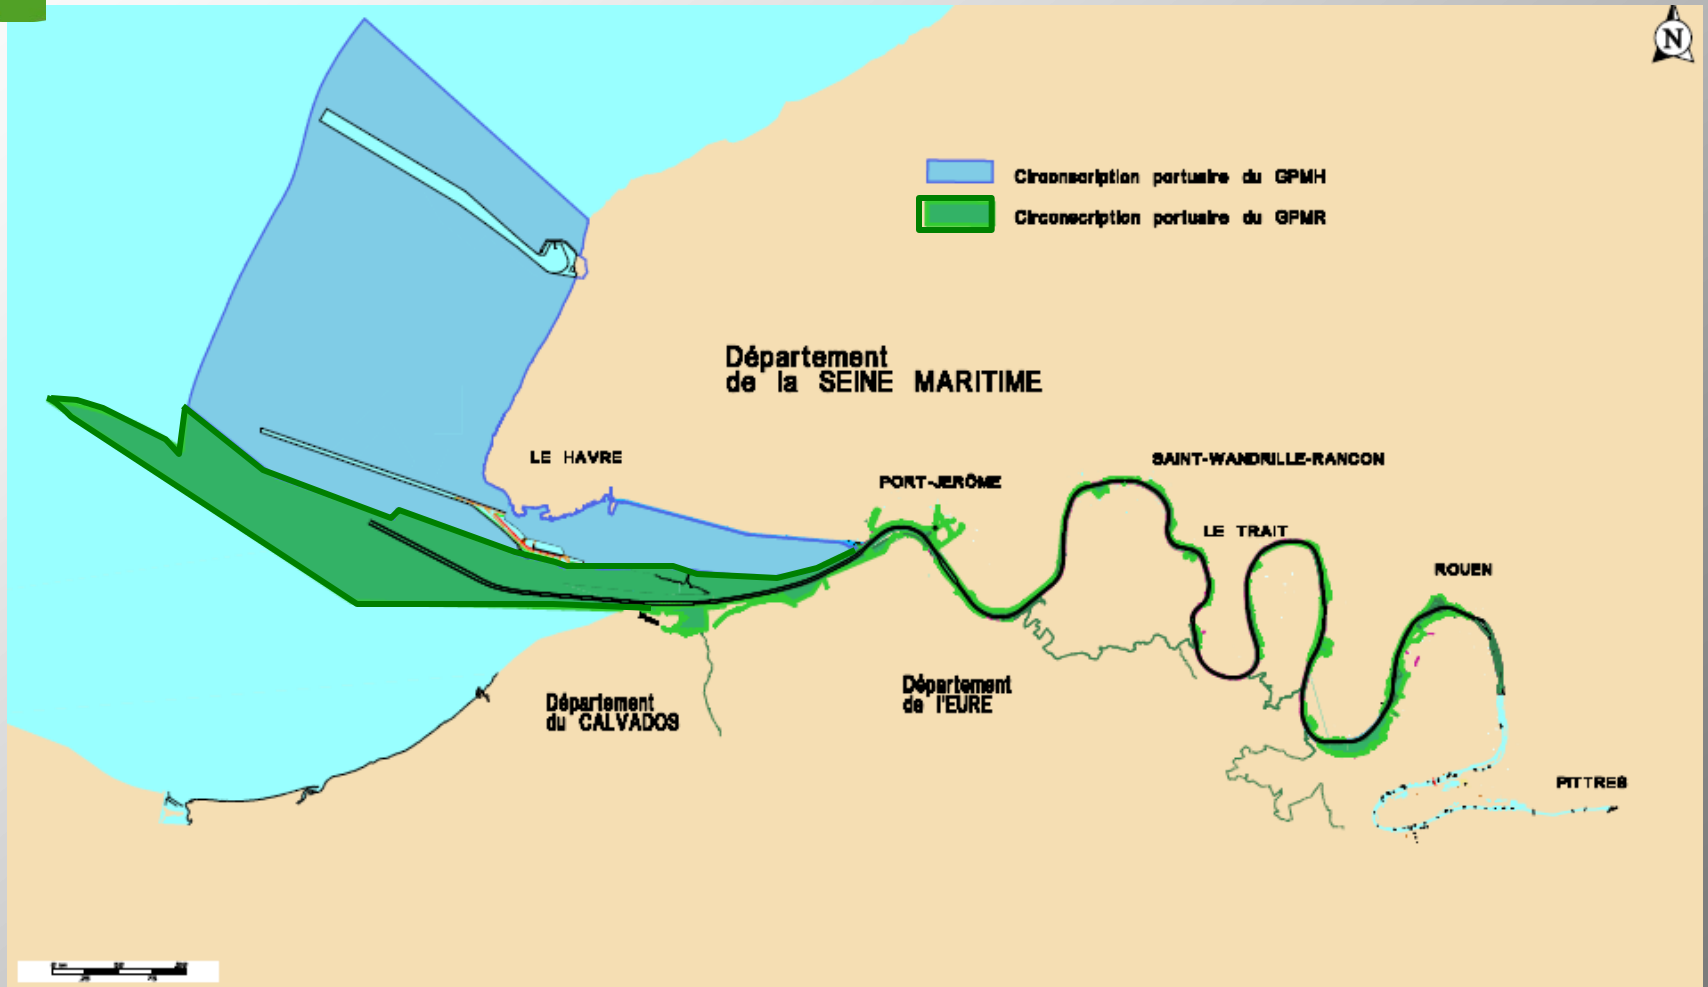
N

Circonscription portuaire du GPMH
Circonscription portuaire du GPMR

Département
de la SEINE MARITIME

LE HAVRE

PORT-JERÔME

SAINT-WANDRILLE-RANCON

LE TRAIT

ROUEN

Département
du CALVADOS

Département
de l'EURE

PITTRES